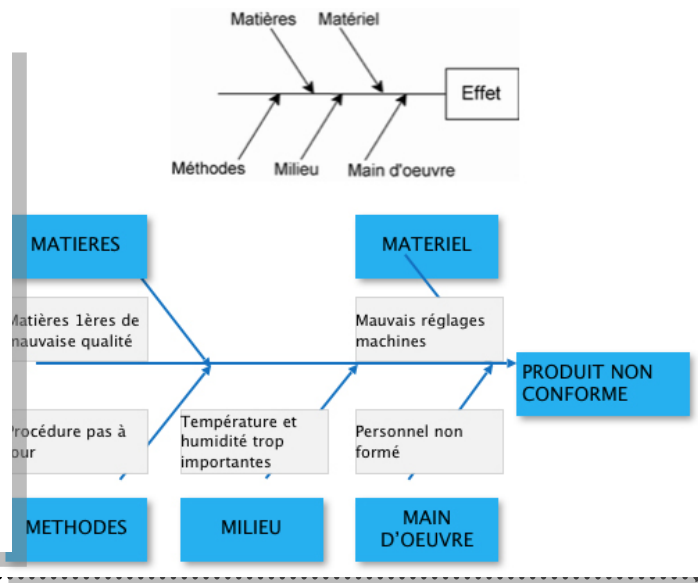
Matières
Matériel
Effet
Méthodes
Milieu
Main d'oeuvre

MATIERES
MATERIEL
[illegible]atières 1ères de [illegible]auvaise qualité
Mauvais réglages machines
PRODUIT NON CONFORME
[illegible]rocédure pas à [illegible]our
Température et humidité trop importantes
Personnel non formé
METHODES
MILIEU
MAIN D'OEUVRE